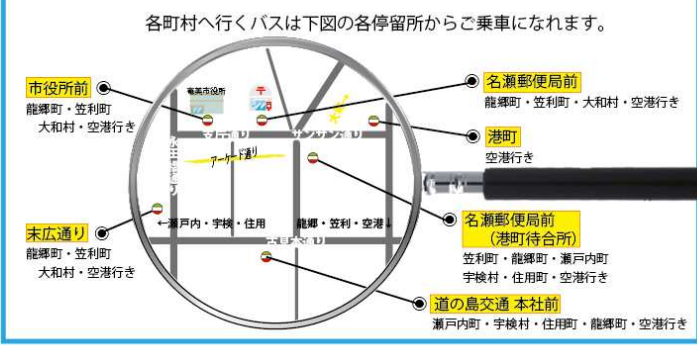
各町村へ行くバスは下図の各停留所からご乗車になれます。

市役所前
龍郷町・笠利町
大和村・空港行き

名瀬郵便局前
龍郷町・笠利町・大和村・空港行き

港町
空港行き

末広通り
龍郷町・笠利町
大和村・空港行き

名瀬郵便局前
（港町待合所）
笠利町・龍郷町・瀬戸内町
宇検村・住用町・空港行き

道の島交通 本社前
瀬戸内町・宇検村・住用町・龍郷町・空港行き

奄美市役所
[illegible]通り
サンサン通り
アーケード通り
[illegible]通り
←瀬戸内・宇検・住用
龍郷・笠利・空港↓
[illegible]通り